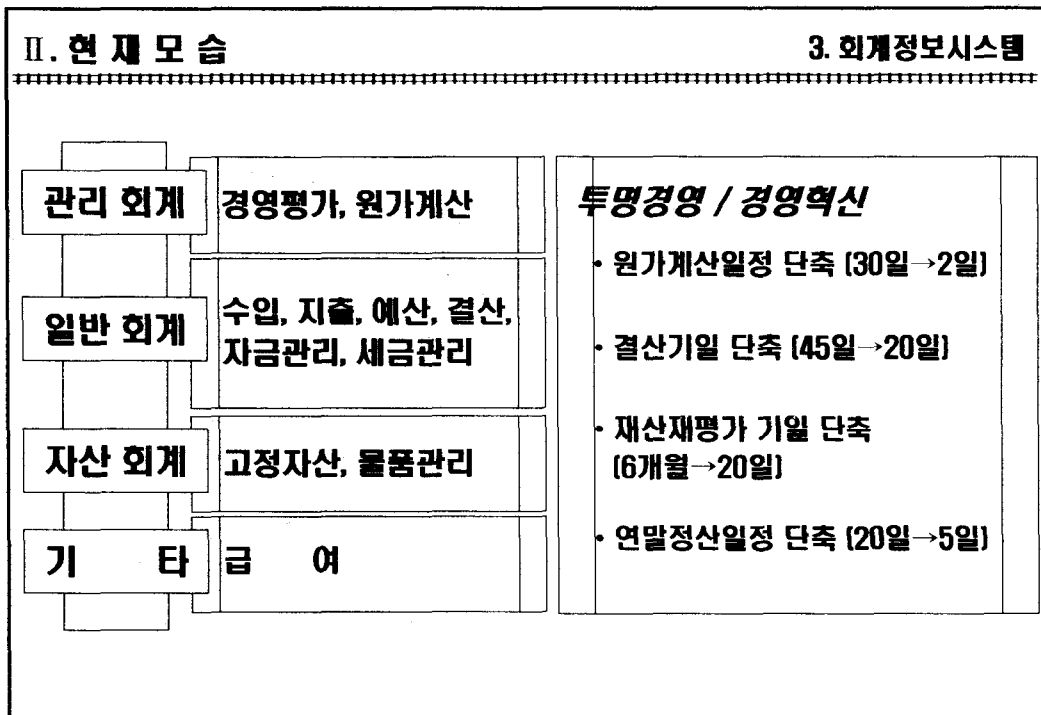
Ⅱ. 현 재 모 습

3. 회계정보시스템

관리 회계

경영평가, 원가계산

일반 회계

수입, 지출, 예산, 결산, 자금관리, 세금관리

자산 회계

고정자산, 물품관리

기 타

급 여

투명경영 / 경영혁신

• 원가계산일정 단축 (30일→2일)

• 결산기일 단축 (45일→20일)

• 재산재평가 기일 단축 (6개월→20일)

• 연말정산일정 단축 (20일→5일)